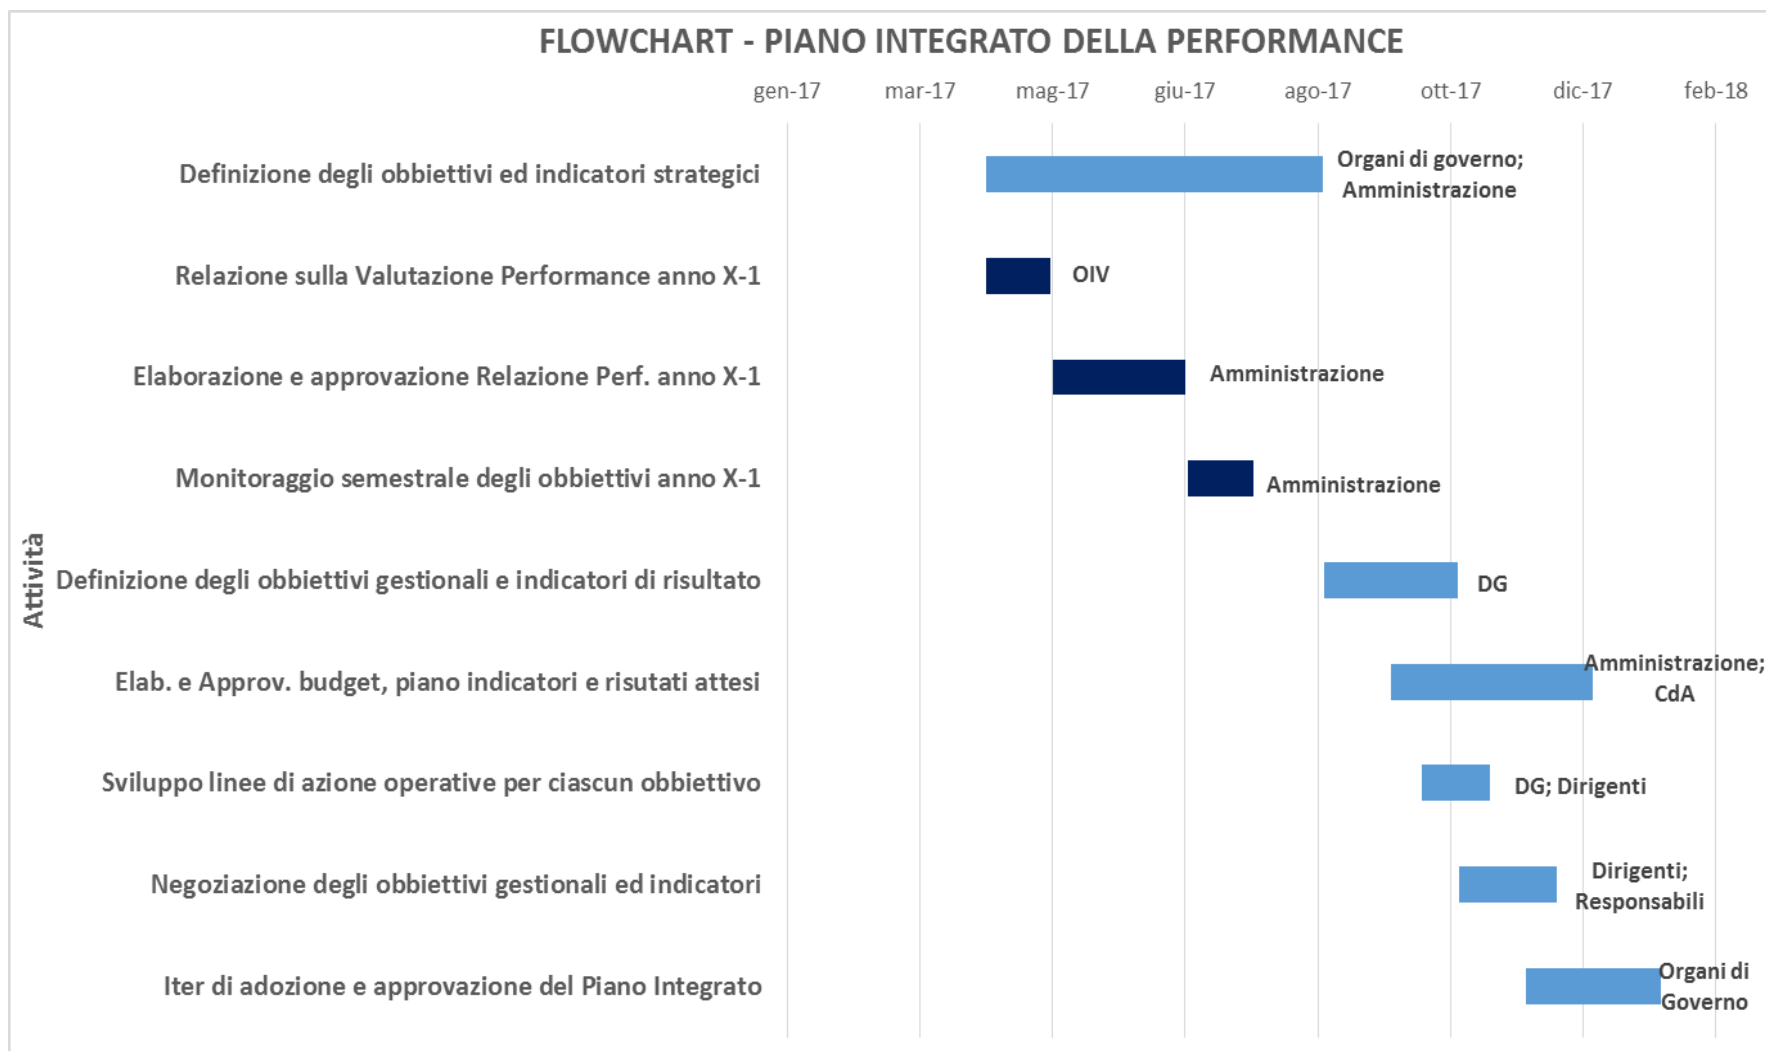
FLOWCHART - PIANO INTEGRATO DELLA PERFORMANCE

gen-17 mar-17 mag-17 giu-17 ago-17 ott-17 dic-17 feb-18

Attività

Definizione degli obbiettivi ed indicatori strategici — Organi di governo; Amministrazione

Relazione sulla Valutazione Performance anno X-1 — OIV

Elaborazione e approvazione Relazione Perf. anno X-1 — Amministrazione

Monitoraggio semestrale degli obbiettivi anno X-1 — Amministrazione

Definizione degli obbiettivi gestionali e indicatori di risultato — DG

Elab. e Approv. budget, piano indicatori e risutati attesi — Amministrazione; CdA

Sviluppo linee di azione operative per ciascun obbiettivo — DG; Dirigenti

Negoziazione degli obbiettivi gestionali ed indicatori — Dirigenti; Responsabili

Iter di adozione e approvazione del Piano Integrato — Organi di Governo